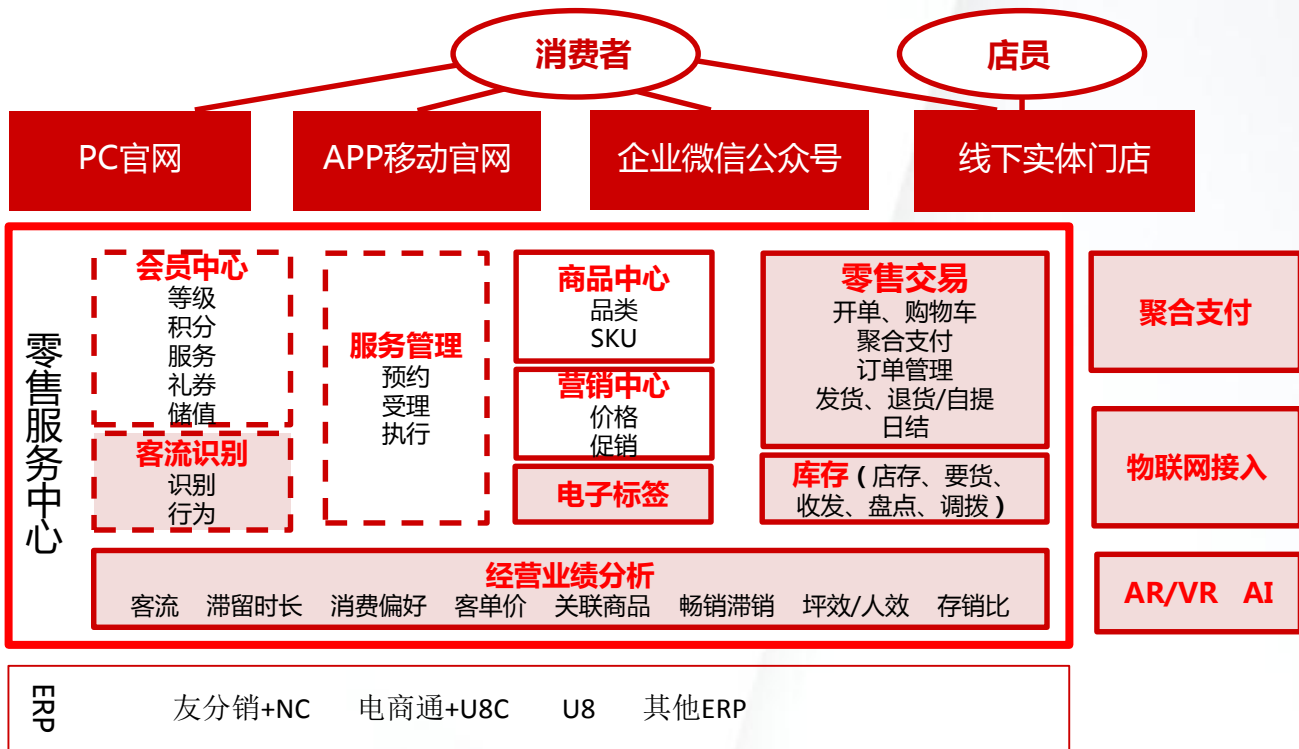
消费者

店员

PC官网

APP移动官网

企业微信公众号

线下实体门店

零售服务中心

会员中心
等级
积分
服务
礼券
储值

客流识别
识别
行为

服务管理
预约
受理
执行

商品中心
品类
SKU

营销中心
价格
促销

电子标签

零售交易
开单、购物车
聚合支付
订单管理
发货、退货/自提
日结

库存（店存、要货、收发、盘点、调拨）

聚合支付

物联网接入

AR/VR AI

经营业绩分析
客流 滞留时长 消费偏好 客单价 关联商品 畅销滞销 坪效/人效 存销比

ERP

友分销+NC 电商通+U8C U8 其他ERP